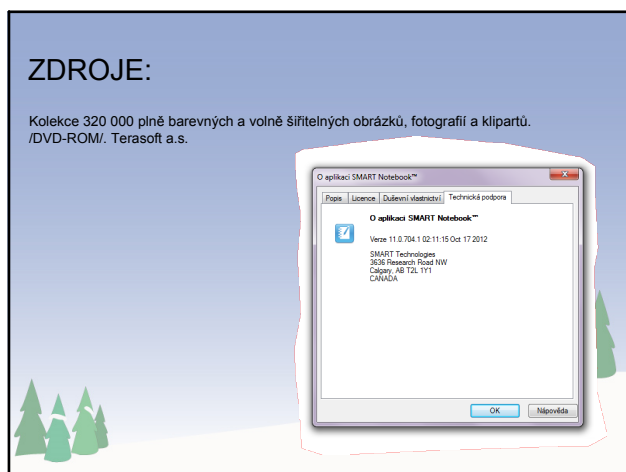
ZDROJE:

Kolekce 320 000 plně barevných a volně šiřitelných obrázků, fotografií a klipartů. /DVD-ROM/. Terasoft a.s.

O aplikaci SMART Notebook™

Popis | Licence | Duševní vlastnictví | Technická podpora

O aplikaci SMART Notebook™

Verze 11.0.704.1 02:11:15 Oct 17 2012

SMART Technologies
3636 Research Road NW
Calgary, AB T2L 1Y1
CANADA

OK | Nápověda